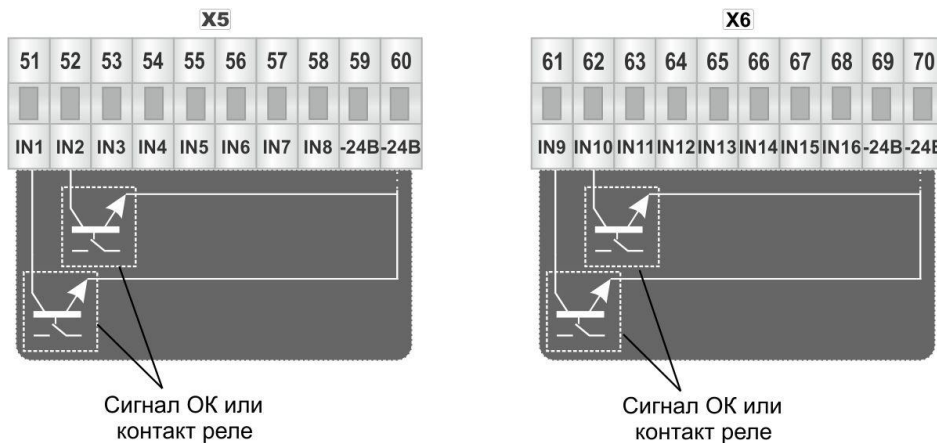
X5

51 52 53 54 55 56 57 58 59 60

IN1 IN2 IN3 IN4 IN5 IN6 IN7 IN8 -24В -24В

Сигнал ОК или контакт реле

X6

61 62 63 64 65 66 67 68 69 70

IN9 IN10 IN11 IN12 IN13 IN14 IN15 IN16 -24В -24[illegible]

Сигнал ОК или контакт реле